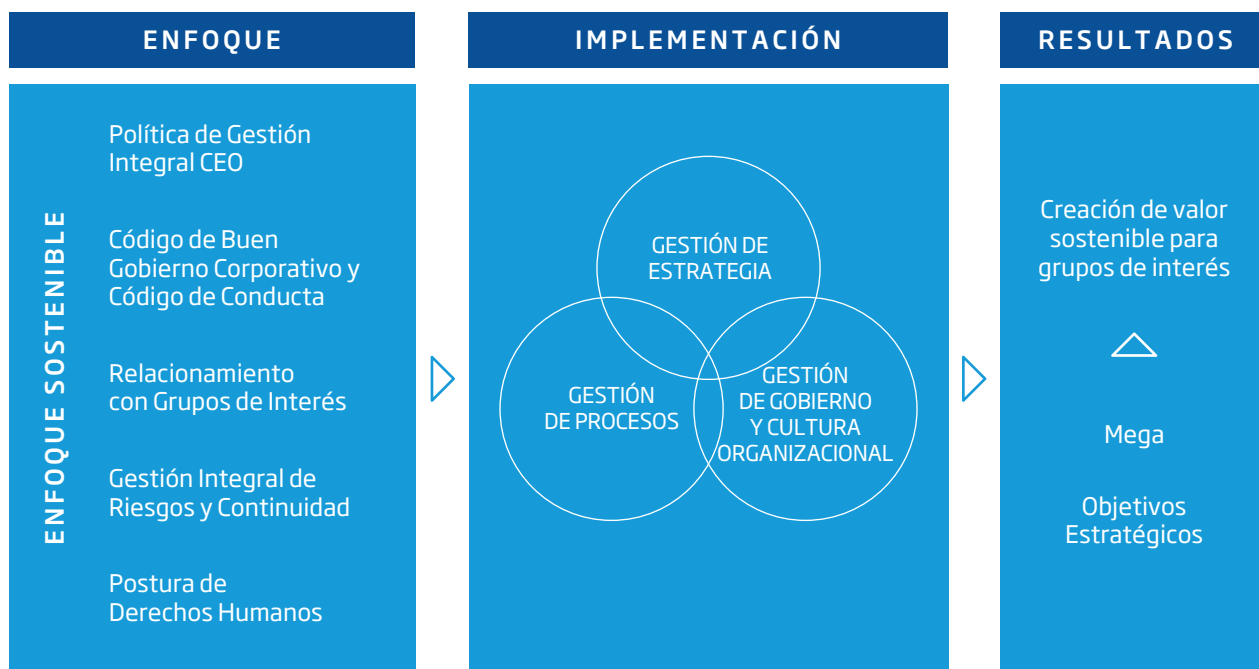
ENFOQUE

ENFOQUE SOSTENIBLE

Política de Gestión Integral CEO

Código de Buen Gobierno Corporativo y Código de Conducta

Relacionamiento con Grupos de Interés

Gestión Integral de Riesgos y Continuidad

Postura de Derechos Humanos

IMPLEMENTACIÓN

GESTIÓN DE ESTRATEGIA

GESTIÓN DE PROCESOS

GESTIÓN DE GOBIERNO Y CULTURA ORGANIZACIONAL

RESULTADOS

Creación de valor sostenible para grupos de interés

Mega

Objetivos Estratégicos